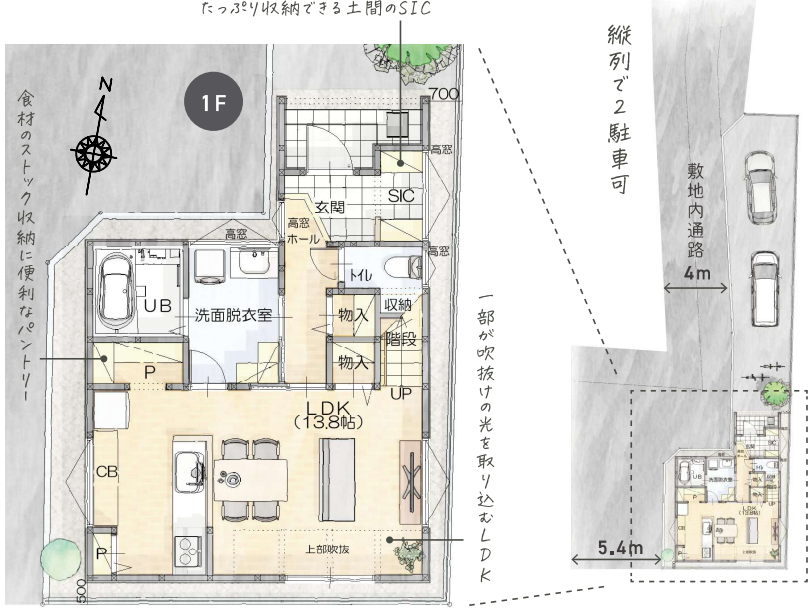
たっぷり収納できる土間のSIC

1F

N

700

高窓

SIC

玄関

高窓
ホール

高窓

高窓

トイレ

UB

洗面脱衣室

収納

物入

階段

物入

P

UP

LDK
(13.8帖)

CB

P

上部吹抜

500

食材のストック収納に便利なパントリー

一部が吹抜けの光を取り込むLDK

縦列で2駐車可

敷地内通路

4m

5.4m